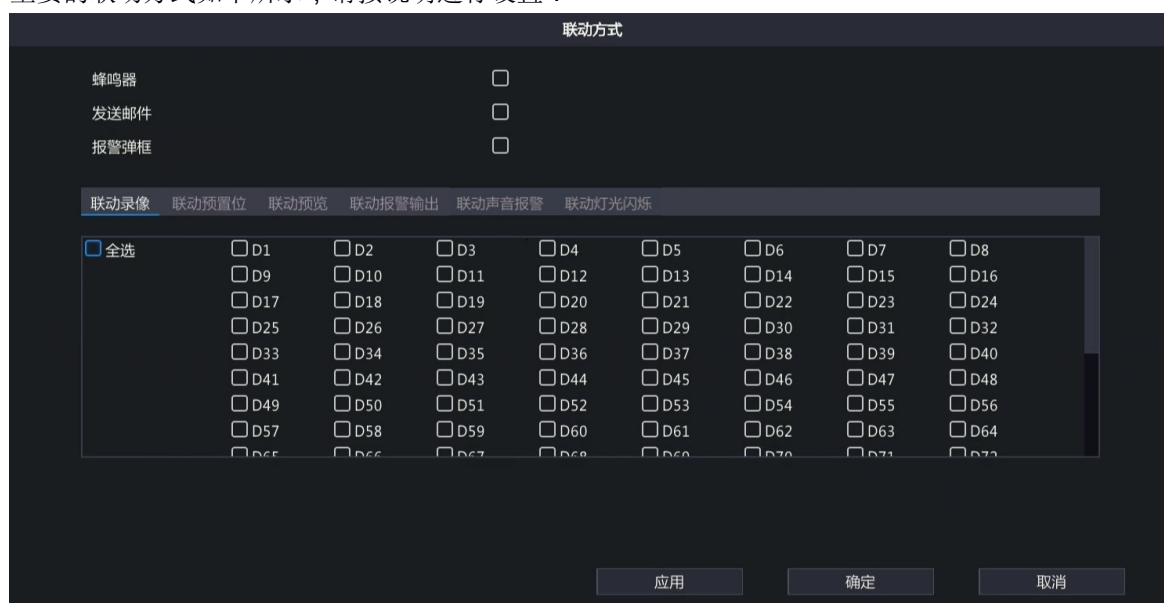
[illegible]

联动方式

蜂鸣器
发送邮件
报警弹框

联动录像 联动预置位 联动预览 联动报警输出 联动声音报警 联动灯光闪烁

全选

| | | | | | | | |
|---|---|---|---|---|---|---|---|
| D1 | D2 | D3 | D4 | D5 | D6 | D7 | D8 |
| D9 | D10 | D11 | D12 | D13 | D14 | D15 | D16 |
| D17 | D18 | D19 | D20 | D21 | D22 | D23 | D24 |
| D25 | D26 | D27 | D28 | D29 | D30 | D31 | D32 |
| D33 | D34 | D35 | D36 | D37 | D38 | D39 | D40 |
| D41 | D42 | D43 | D44 | D45 | D46 | D47 | D48 |
| D49 | D50 | D51 | D52 | D53 | D54 | D55 | D56 |
| D57 | D58 | D59 | D60 | D61 | D62 | D63 | D64 |
| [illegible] | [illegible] | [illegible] | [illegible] | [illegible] | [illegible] | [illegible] | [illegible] |

应用 确定 取消